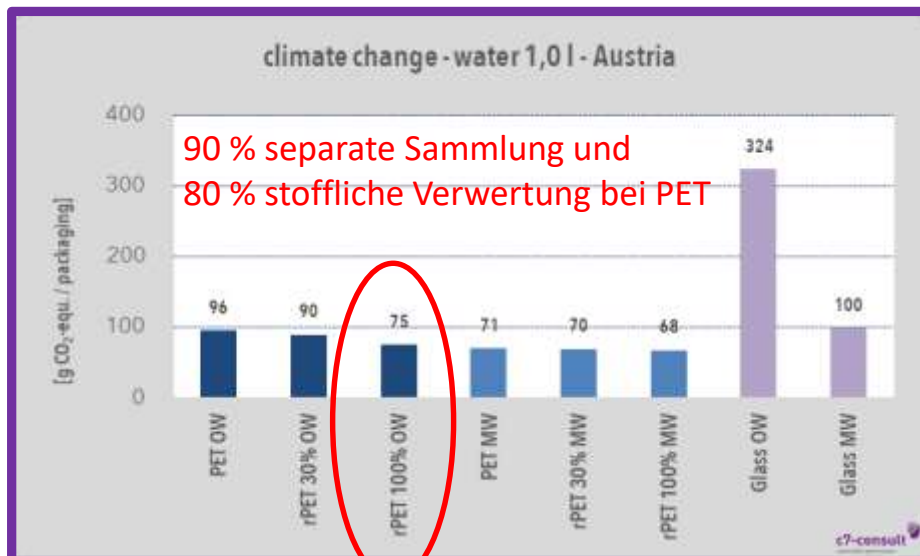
climate change - water 1,0 l - Austria

90 % separate Sammlung und
80 % stoffliche Verwertung bei PET

400
300
200
100
0

[g $CO_2$-equ. / packaging]

96
90
75
71
70
68
324
100

PET OW
rPET 30% OW
rPET 100% OW
PET MW
rPET 30% MW
rPET 100% MW
Glass OW
Glass MW

c7-consult